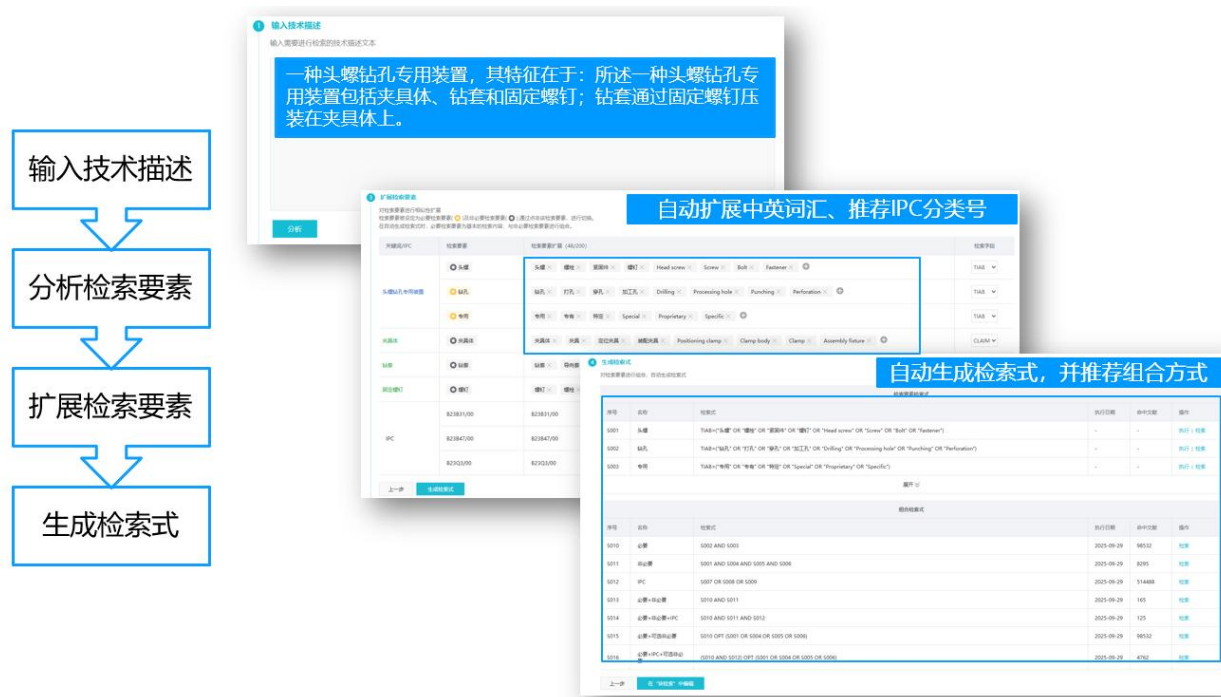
输入技术描述

分析检索要素

扩展检索要素

生成检索式

1 输入技术描述
输入需要进行检索的技术描述文本

一种头螺钻孔专用装置，其特征在于：所述一种头螺钻孔专用装置包括夹具体、钻套和固定螺钉；钻套通过固定螺钉压装在夹具体上。

分析

2 扩展检索要素
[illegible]

自动扩展中英词汇、推荐IPC分类号

| 关键词/IPC | 检索要素 | 检索要素扩展 | 检索字段 |
|---|---|---|---|
| 头螺钻孔专用装置 | 头螺 | 头螺 螺栓 紧固件 螺钉 Head screw Screw Bolt Fastener | TIAB |
| | 钻孔 | 钻孔 打孔 穿孔 加工孔 Drilling Processing hole Punching Perforation | TIAB |
| | 专用 | 专用 专有 特定 Special Proprietary Specific | TIAB |
| 夹具体 | 夹具体 | 夹具体 夹具 定位夹具 装配夹具 Positioning clamp Clamp body Clamp Assembly fixture | CLAIM |
| 钻套 | 钻套 | 钻套 导向 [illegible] | |
| 固定螺钉 | 螺钉 | 螺钉 螺栓 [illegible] | |
| IPC | B23B31/00 | B23B31/00 | |
| | B23B47/00 | B23B47/00 | |
| | B23Q3/00 | B23Q3/00 | |

上一步 生成检索式

3 生成检索式
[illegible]

自动生成检索式，并推荐组合方式

| 序号 | 名称 | 检索式 | 执行日期 | 命中文献 | 操作 |
|---|---|---|---|---|---|
| S001 | 头螺 | TIAB=("头螺" OR "螺栓" OR "紧固件" OR "螺钉" OR "Head screw" OR "Screw" OR "Bolt" OR "Fastener") | - | - | 执行 \| 检索 |
| S002 | 钻孔 | TIAB=("钻孔" OR "打孔" OR "穿孔" OR "加工孔" OR "Drilling" OR "Processing hole" OR "Punching" OR "Perforation") | - | - | 执行 \| 检索 |
| S003 | 专用 | TIAB=("专用" OR "专有" OR "特定" OR "Special" OR "Proprietary" OR "Specific") | - | - | 执行 \| 检索 |

展开

组合检索式

| 序号 | 名称 | 检索式 | 执行日期 | 命中文献 | 操作 |
|---|---|---|---|---|---|
| S010 | 必要 | S002 AND S003 | 2025-09-29 | 98532 | 检索 |
| S011 | 非必要 | S001 AND S004 AND S005 AND S006 | 2025-09-29 | 8295 | 检索 |
| S012 | IPC | S007 OR S008 OR S009 | 2025-09-29 | 514488 | 检索 |
| S013 | 必要+非必要 | S010 AND S011 | 2025-09-29 | 165 | 检索 |
| S014 | 必要+非必要+IPC | S010 AND S011 AND S012 | 2025-09-29 | 125 | 检索 |
| S015 | 必要+可选非必要 | S010 OPT (S001 OR S004 OR S005 OR S006) | 2025-09-29 | 98532 | 检索 |
| S016 | 必要+IPC+可选非必要 | (S010 AND S012) OPT (S001 OR S004 OR S005 OR S006) | 2025-09-29 | 4762 | 检索 |

上一步 "AI检索" 中编辑